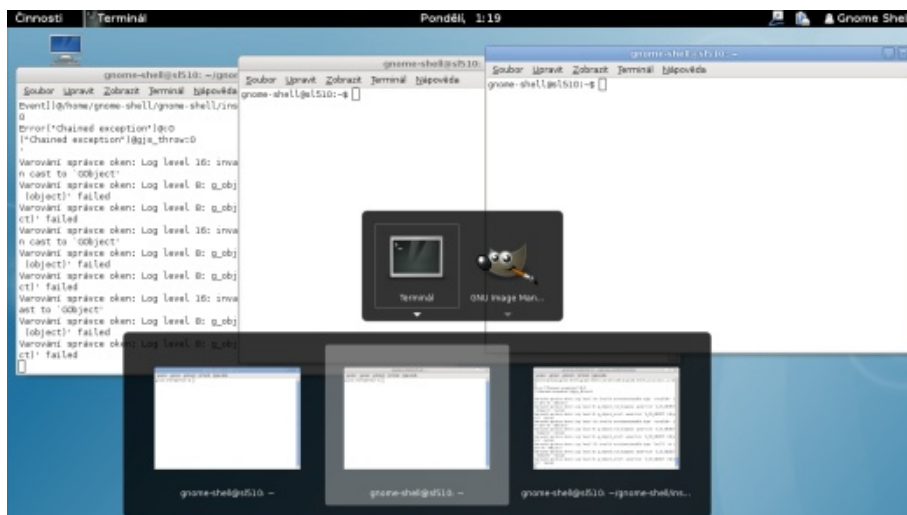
Činnosti Terminál Pondělí, 1:19 Gnome Shel

gnome-shell@sl510: ~/gnor
Soubor Upravit Zobrazit Terminál Nápověda
Event[]@/home/gnome-shell/gnome-shell/ins
0
Error("Chained exception")@:0
("Chained exception")@gjs_throw:0
Varování správce oken: Log level 16: inva
n cast to `GObject'
Varování správce oken: Log level 8: g_obj
(object)' failed
Varování správce oken: Log level 8: g_obj
ctl' failed
Varování správce oken: Log level 16: inva
n cast to `GObject'
Varování správce oken: Log level 8: g_obj
(object)' failed
Varování správce oken: Log level 8: g_obj
ctl' failed
Varování správce oken: Log level 16: inva
ast to `GObject'
Varování správce oken: Log level 8: g_obj
(object)' failed
Varování správce oken: Log level 8: g_obj
ctl' failed

gnome-shell@sl510:
Soubor Upravit Zobrazit Terminál Nápověda
gnome-shell@sl510:~$

gnome-shell@sl510: ~
Soubor Upravit Zobrazit Terminál Nápověda
gnome-shell@sl510:~$

Terminál
GNU Image Man...

gnome-shell@sl510: ~
gnome-shell@sl510: ~
gnome-shell@sl510: ~/gnome-shell/ins...